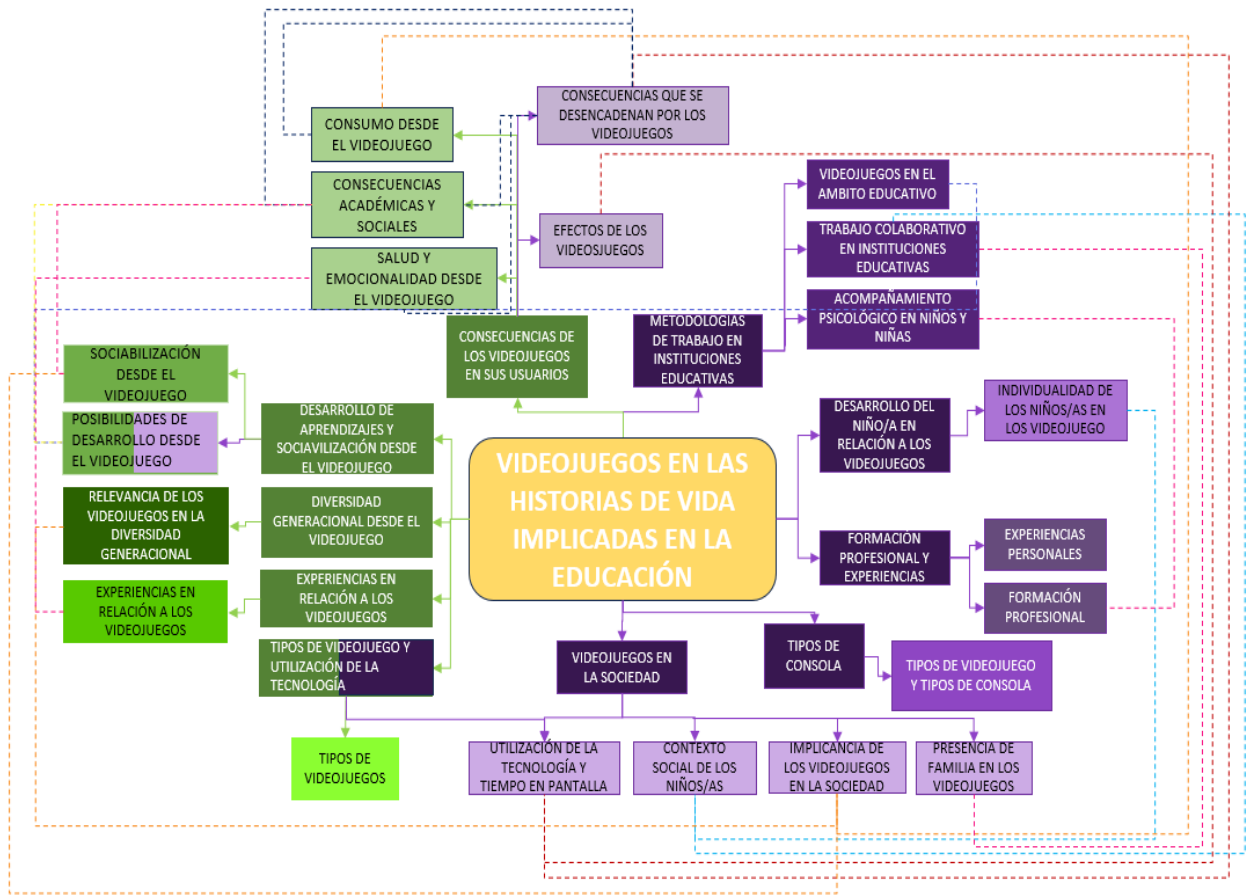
VIDEOJUEGOS EN LAS HISTORIAS DE VIDA IMPLICADAS EN LA EDUCACIÓN

CONSECUENCIAS DE LOS VIDEOJUEGOS EN SUS USUARIOS

CONSECUENCIAS QUE SE DESENCADENAN POR LOS VIDEOJUEGOS

EFECTOS DE LOS VIDEOSJUEGOS

CONSUMO DESDE EL VIDEOJUEGO

CONSECUENCIAS ACADÉMICAS Y SOCIALES

SALUD Y EMOCIONALIDAD DESDE EL VIDEOJUEGO

METODOLOGIAS DE TRABAJO EN INSTITUCIONES EDUCATIVAS

VIDEOJUEGOS EN EL AMBITO EDUCATIVO

TRABAJO COLABORATIVO EN INSTITUCIONES EDUCATIVAS

ACOMPAÑAMIENTO PSICOLÓGICO EN NIÑOS Y NIÑAS

DESARROLLO DE APRENDIZAJES Y SOCIAVILIZACIÓN DESDE EL VIDEOJUEGO

SOCIABILIZACIÓN DESDE EL VIDEOJUEGO

POSIBILIDADES DE DESARROLLO DESDE EL VIDEOJUEGO

DIVERSIDAD GENERACIONAL DESDE EL VIDEOJUEGO

RELEVANCIA DE LOS VIDEOJUEGOS EN LA DIVERSIDAD GENERACIONAL

EXPERIENCIAS EN RELACIÓN A LOS VIDEOJUEGOS

EXPERIENCIAS EN RELACIÓN A LOS VIDEOJUEGOS

TIPOS DE VIDEOJUEGO Y UTILIZACIÓN DE LA TECNOLOGÍA

TIPOS DE VIDEOJUEGOS

DESARROLLO DEL NIÑO/A EN RELACIÓN A LOS VIDEOJUEGOS

INDIVIDUALIDAD DE LOS NIÑOS/AS EN LOS VIDEOJUEGO

FORMACIÓN PROFESIONAL Y EXPERIENCIAS

EXPERIENCIAS PERSONALES

FORMACIÓN PROFESIONAL

VIDEOJUEGOS EN LA SOCIEDAD

TIPOS DE CONSOLA

TIPOS DE VIDEOJUEGO Y TIPOS DE CONSOLA

UTILIZACIÓN DE LA TECNOLOGÍA Y TIEMPO EN PANTALLA

CONTEXTO SOCIAL DE LOS NIÑOS/AS

IMPLICANCIA DE LOS VIDEOJUEGOS EN LA SOCIEDAD

PRESENCIA DE FAMILIA EN LOS VIDEOJUEGOS